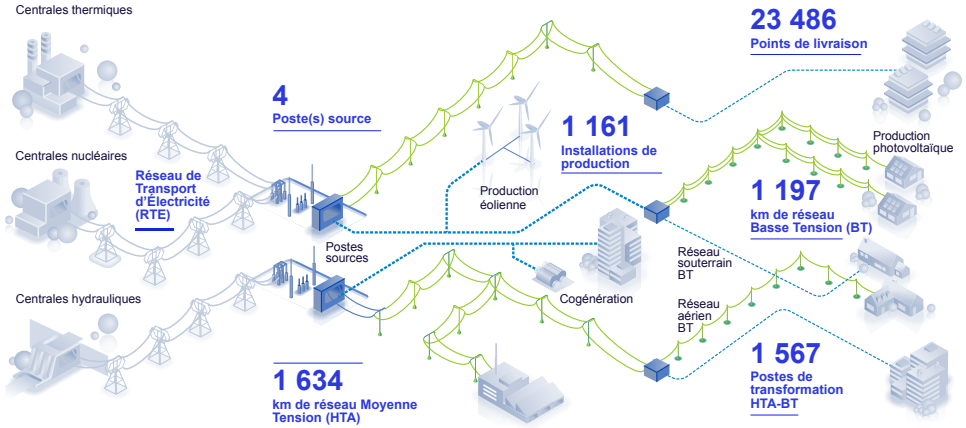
Centrales thermiques

Centrales nucléaires

Centrales hydrauliques

Réseau de Transport d'Électricité (RTE)

4
Poste(s) source

Postes sources

Production éolienne

1 161
Installations de production

23 486
Points de livraison

Production photovoltaïque

1 197
km de réseau Basse Tension (BT)

Réseau souterrain BT

Réseau aérien BT

Cogénération

1 567
Postes de transformation HTA-BT

1 634
km de réseau Moyenne Tension (HTA)